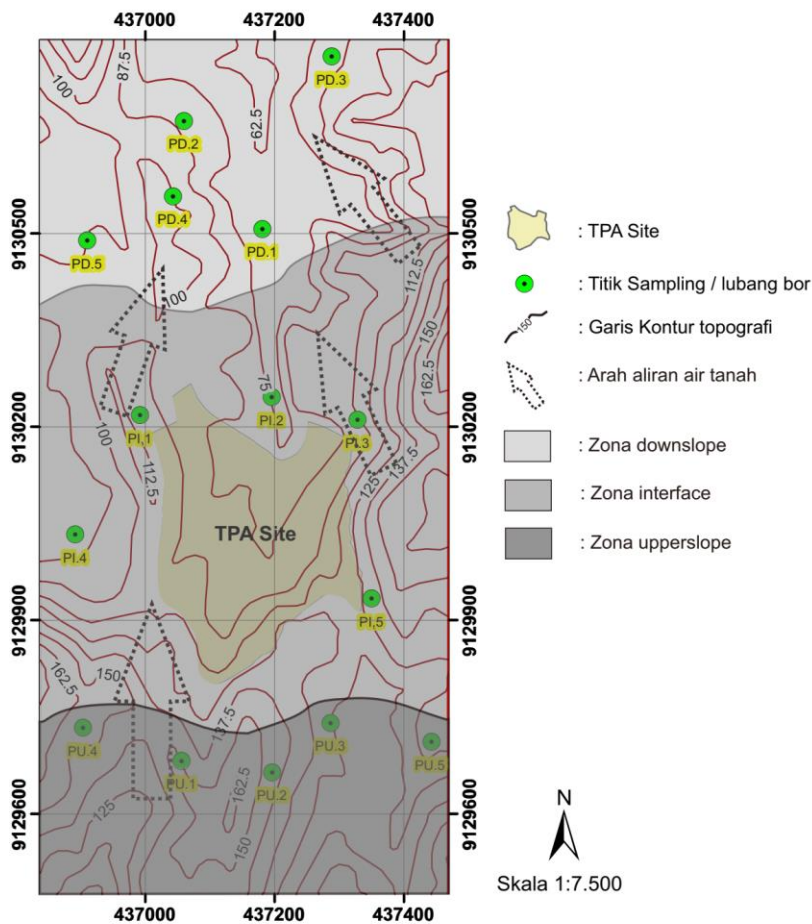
437000 437200 437400

9130500
9130200
9129900
9129600

9130500
9130200
9129900
9129600

100
87.5
62.5
PD.3
PD.2
PD.4
PD.1
PD.5
100
112.5
150
162.5
75
PI.1
PI.2
PI.3
100
112.5
125
137.5
PI.4
TPA Site
PI.5
162.5
150
137.5
PU.4
PU.1
PU.2
PU.3
PU.5
125
162.5
150

437000 437200 437400

: TPA Site
: Titik Sampling / lubang bor
150
: Garis Kontur topografi
: Arah aliran air tanah
: Zona downslope
: Zona interface
: Zona upperslope

N
Skala 1:7.500